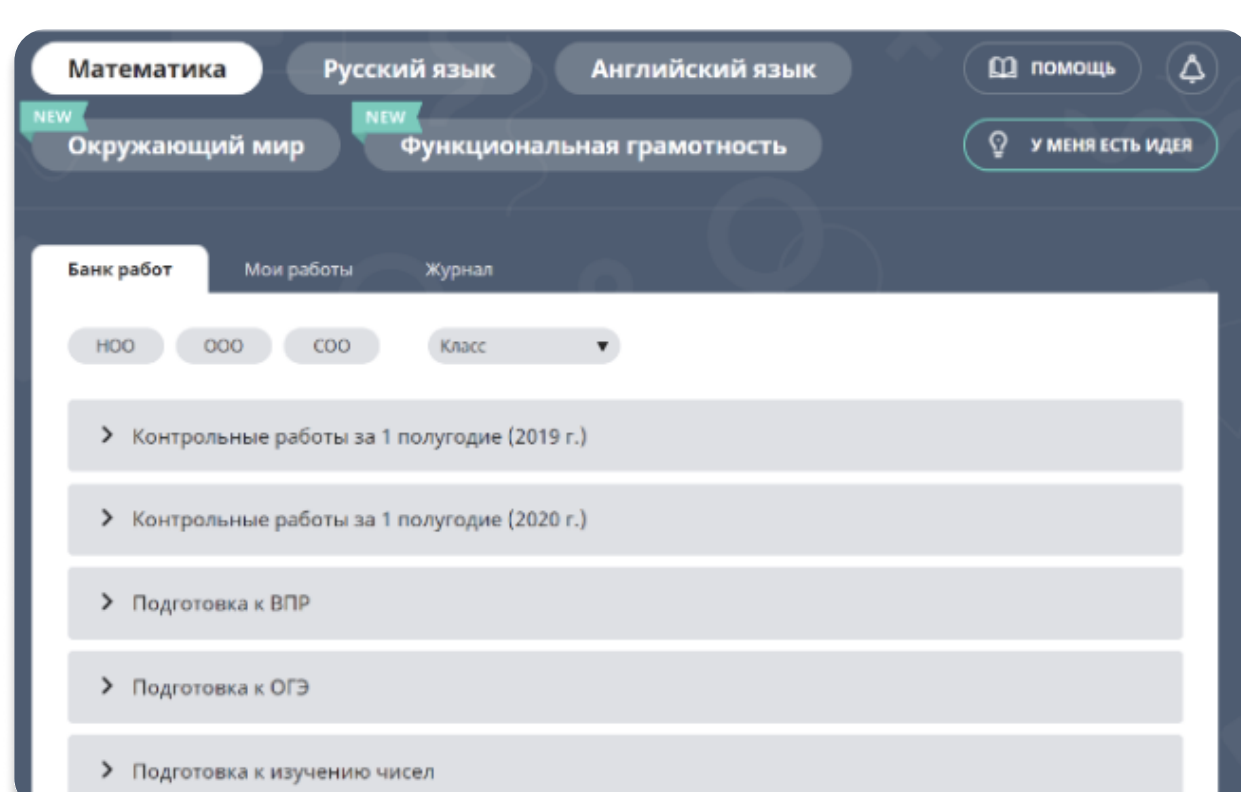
Математика
Русский язык
Английский язык
ПОМОЩЬ
NEW
Окружающий мир
NEW
Функциональная грамотность
У МЕНЯ ЕСТЬ ИДЕЯ

Банк работ
Мои работы
Журнал

НОО
ООО
СОО
Класс

Контрольные работы за 1 полугодие (2019 г.)

Контрольные работы за 1 полугодие (2020 г.)

Подготовка к ВПР

Подготовка к ОГЭ

Подготовка к изучению чисел